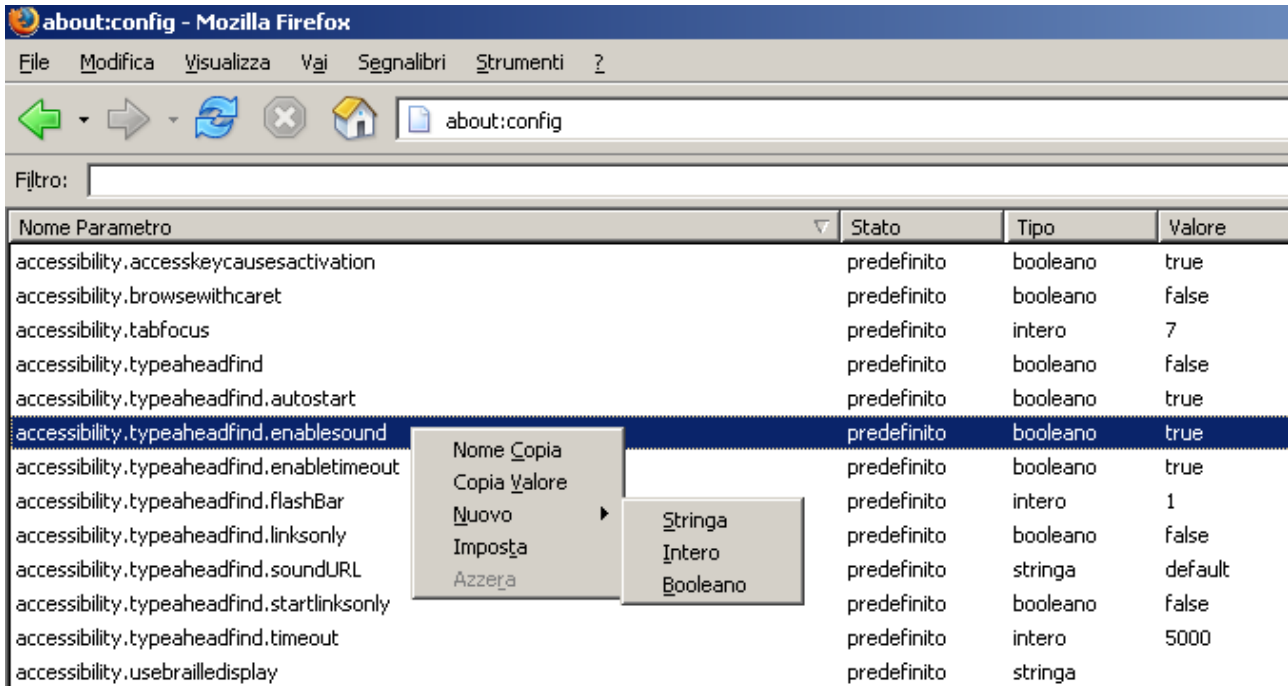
about:config - Mozilla Firefox

File Modifica Visualizza Vai Segnalibri Strumenti ?

about:config

Filtro:

| Nome Parametro | Stato | Tipo | Valore |
|---|---|---|---|
| accessibility.accesskeycausesactivation | predefinito | booleano | true |
| accessibility.browsewithcaret | predefinito | booleano | false |
| accessibility.tabfocus | predefinito | intero | 7 |
| accessibility.typeaheadfind | predefinito | booleano | false |
| accessibility.typeaheadfind.autostart | predefinito | booleano | true |
| accessibility.typeaheadfind.enablesound | predefinito | booleano | true |
| accessibility.typeaheadfind.enabletimeout | predefinito | booleano | true |
| accessibility.typeaheadfind.flashBar | predefinito | intero | 1 |
| accessibility.typeaheadfind.linksonly | predefinito | booleano | false |
| accessibility.typeaheadfind.soundURL | predefinito | stringa | default |
| accessibility.typeaheadfind.startlinksonly | predefinito | booleano | false |
| accessibility.typeaheadfind.timeout | predefinito | intero | 5000 |
| accessibility.usebrailledisplay | predefinito | stringa | |

Nome Copia
Copia Valore
Nuovo
Imposta
Azzera

Stringa
Intero
Booleano